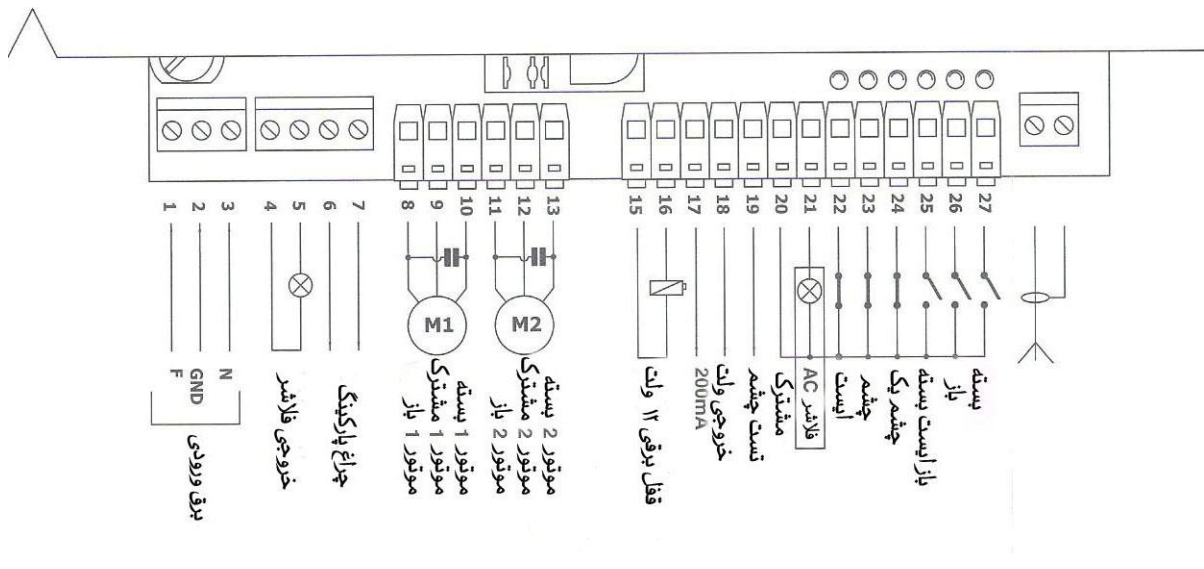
1 2 3 4 5 6 7 8 9 10 11 12 13 15 16 17 18 19 20 21 22 23 24 25 26 27

M1
M2

F
GND
N

برق ورودی
خروجی فلاشر
چراغ پارکینگ
موتور 1 باز
موتور 1 مشترک
موتور 1 بسته
موتور 2 باز
موتور 2 مشترک
موتور 2 بسته
قفل برقی ۱۲ ولت
200mA
خروجی ولت
تست چشم
مشترک
AC فلاشر
ایست
چشم
چشم یک
باز/ایست بسته
باز
بسته